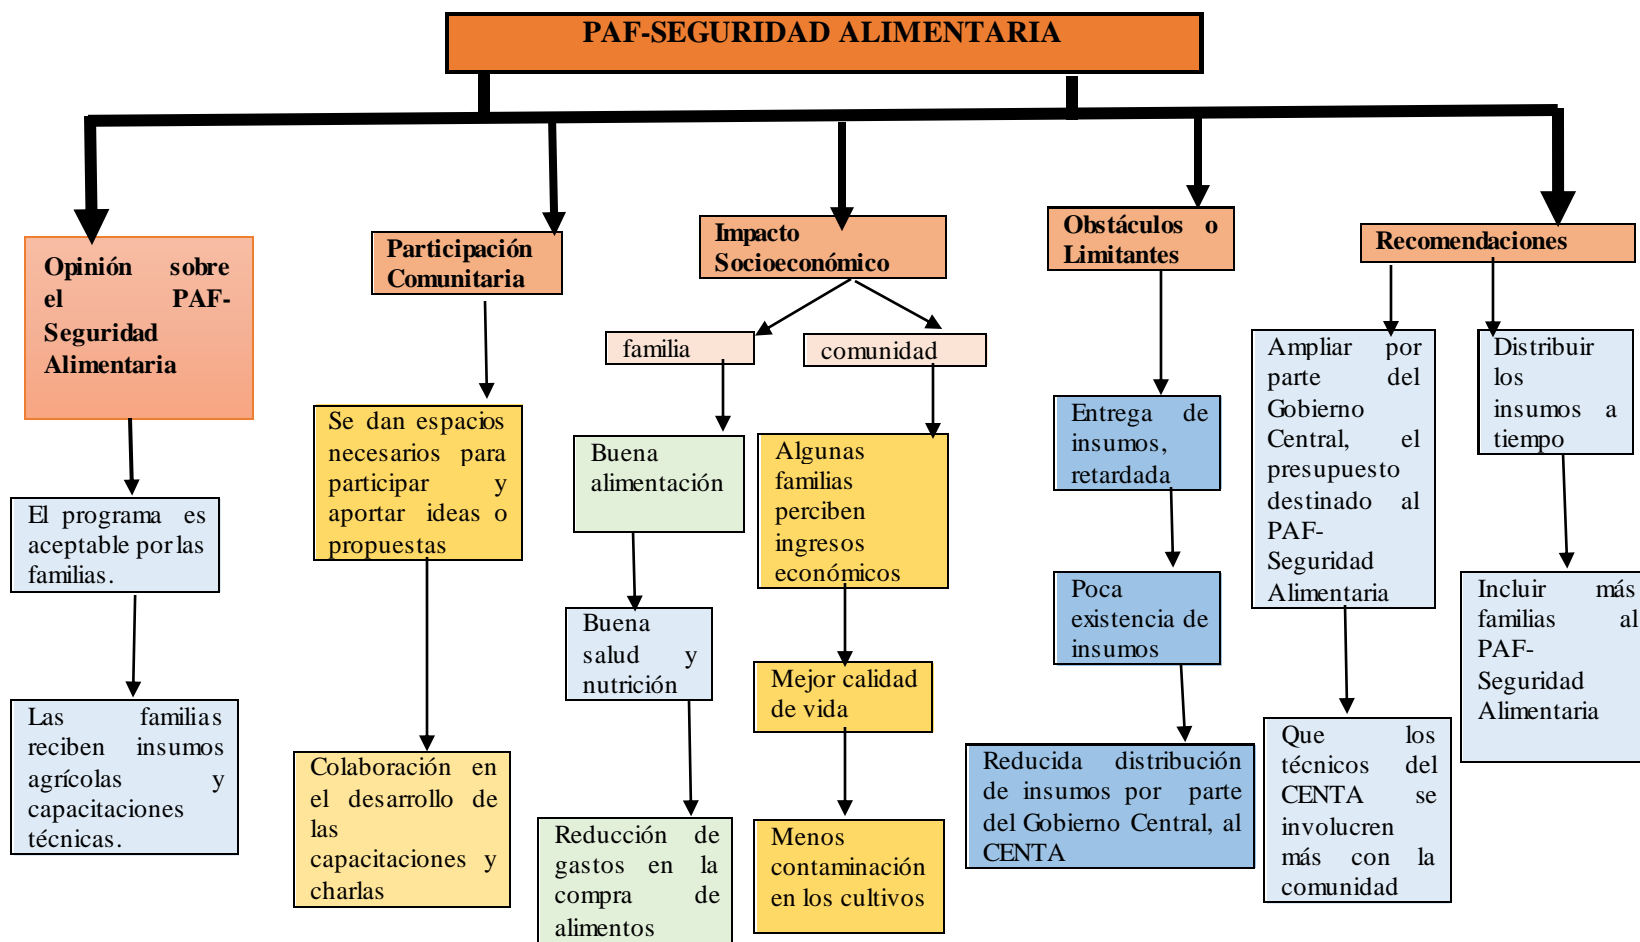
PAF-SEGURIDAD ALIMENTARIA

Opinión sobre el PAF-Seguridad Alimentaria

El programa es aceptable por las familias.

Las familias reciben insumos agrícolas y capacitaciones técnicas.

Participación Comunitaria

Se dan espacios necesarios para participar y aportar ideas o propuestas

Colaboración en el desarrollo de las capacitaciones y charlas

Impacto Socioeconómico

familia

comunidad

Buena alimentación

Buena salud y nutrición

Reducción de gastos en la compra de alimentos

Algunas familias perciben ingresos económicos

Mejor calidad de vida

Menos contaminación en los cultivos

Obstáculos o Limitantes

Entrega de insumos, retardada

Poca existencia de insumos

Reducida distribución de insumos por parte del Gobierno Central, al CENTA

Recomendaciones

Ampliar por parte del Gobierno Central, el presupuesto destinado al PAF-Seguridad Alimentaria

Que los técnicos del CENTA se involucren más con la comunidad

Distribuir los insumos a tiempo

Incluir más familias al PAF-Seguridad Alimentaria